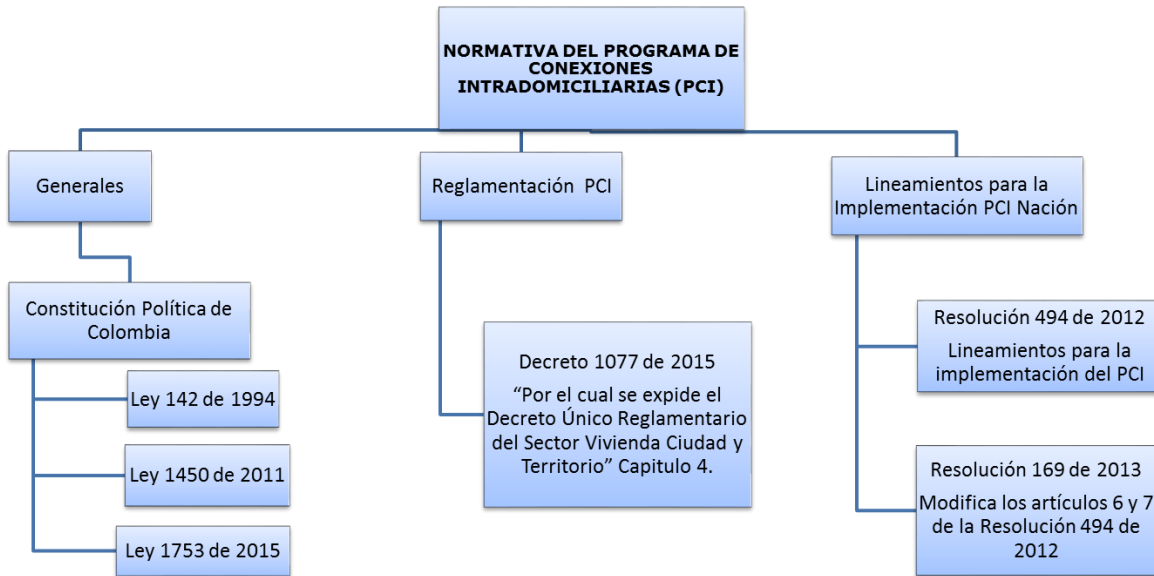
NORMATIVA DEL PROGRAMA DE CONEXIONES INTRADOMICILIARIAS (PCI)

Generales

Constitución Política de Colombia

Ley 142 de 1994

Ley 1450 de 2011

Ley 1753 de 2015

Reglamentación PCI

Decreto 1077 de 2015

"Por el cual se expide el Decreto Único Reglamentario del Sector Vivienda Ciudad y Territorio" Capitulo 4.

Lineamientos para la Implementación PCI Nación

Resolución 494 de 2012

Lineamientos para la implementación del PCI

Resolución 169 de 2013

Modifica los artículos 6 y 7 de la Resolución 494 de 2012